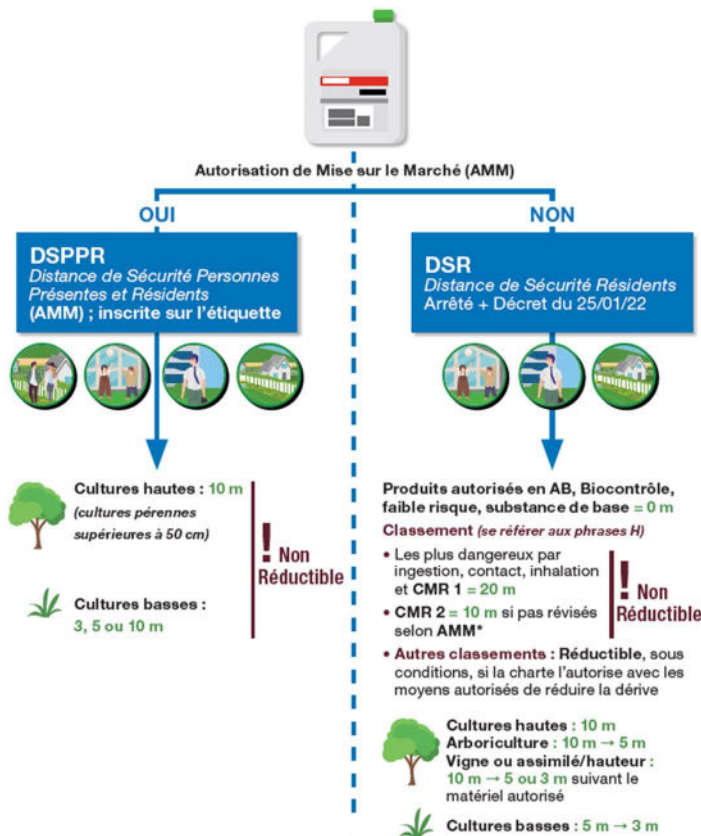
Autorisation de Mise sur le Marché (AMM)

OUI

DSPPR
Distance de Sécurité Personnes Présentes et Résidents
(AMM) ; inscrite sur l'étiquette

Cultures hautes : 10 m
(cultures pérennes supérieures à 50 cm)

Cultures basses :
3, 5 ou 10 m

! Non Réductible

NON

DSR
Distance de Sécurité Résidents
Arrêté + Décret du 25/01/22

Produits autorisés en AB, Biocontrôle, faible risque, substance de base = 0 m

Classement (se référer aux phrases H)

• Les plus dangereux par ingestion, contact, inhalation et CMR 1 = 20 m

• CMR 2 = 10 m si pas révisés selon AMM*

! Non Réductible

• Autres classements : Réductible, sous conditions, si la charte l'autorise avec les moyens autorisés de réduire la dérive

Cultures hautes : 10 m
Arboriculture : 10 m → 5 m
Vigne ou assimilé/hauteur : 10 m → 5 ou 3 m suivant le matériel autorisé

Cultures basses : 5 m → 3 m